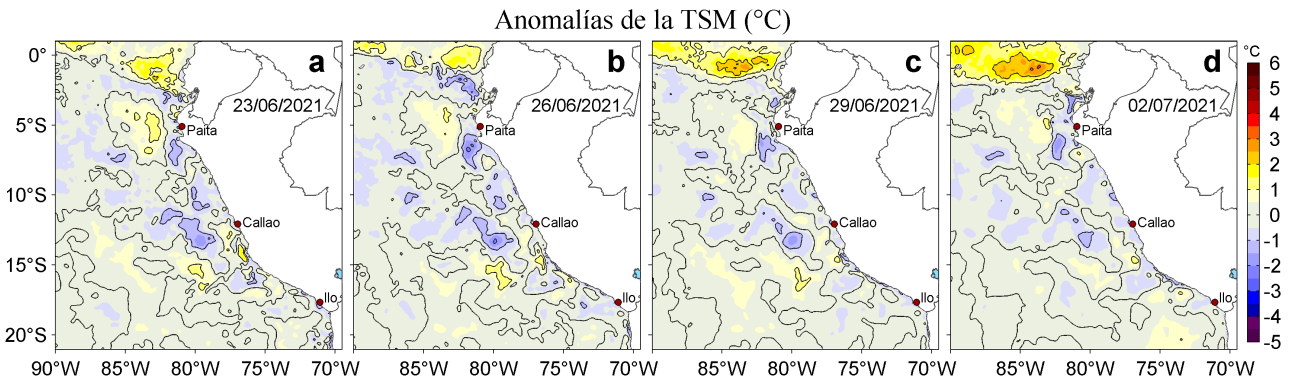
Anomalías de la TSM (°C)

0°
5°S
10°S
15°S
20°S

a
23/06/2021
Paita
Callao
Ilo

b
26/06/2021
Paita
Callao
Ilo

c
29/06/2021
Paita
Callao
Ilo

d
02/07/2021
Paita
Callao
Ilo

90°W 85°W 80°W 75°W 70°W 85°W 80°W 75°W 70°W 85°W 80°W 75°W 70°W 85°W 80°W 75°W 70°W

°C
6
5
4
3
2
1
0
-1
-2
-3
-4
-5